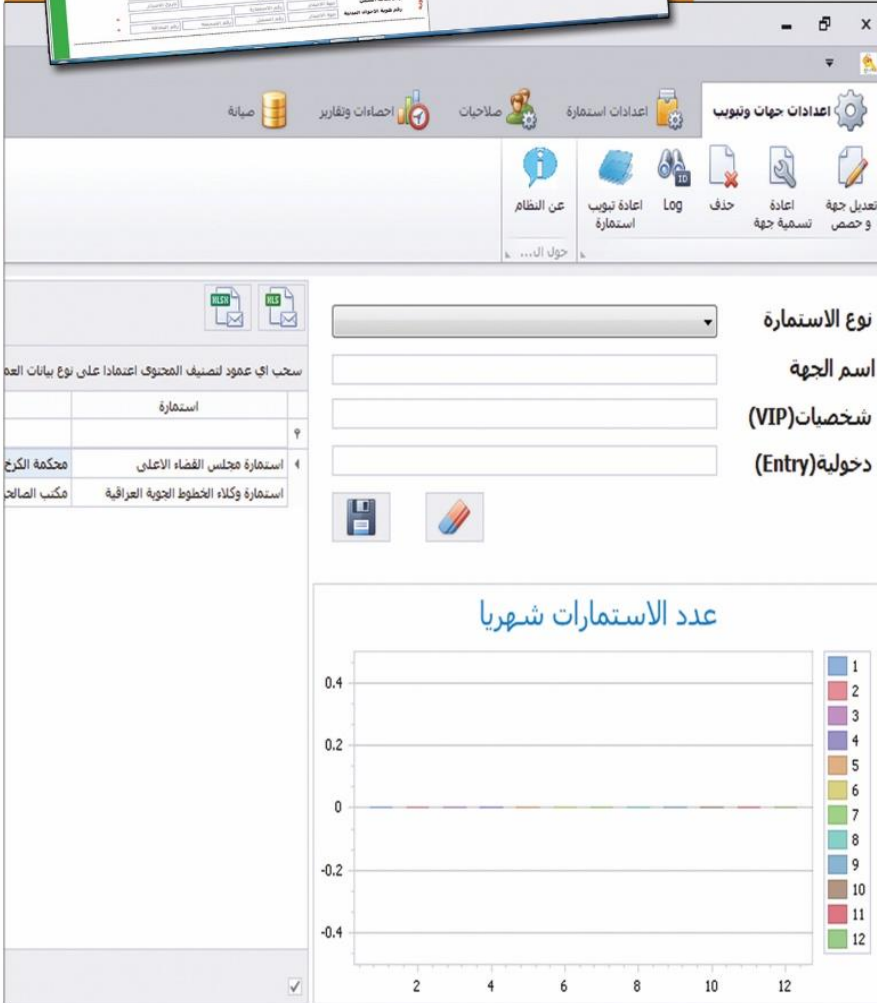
اعدادات جهات وتبويب
اعدادات استمارة
صلاحيات
احصاءات وتقارير
صيانة

تعديل جهة و حصص
اعادة تسمية جهة
حذف
Log
اعادة تبويب استمارة
عن النظام
حول ال...

نوع الاستمارة
اسم الجهة
شخصيات(VIP)
دخولية(Entry)

سحب اي عمود لتصنيف المحتوى اعتمادا على نوع بيانات العم

| | استمارة | |
|---|---|---|
| | استمارة مجلس القضاء الاعلى | محكمة الكرخ |
| | استمارة وكلاء الخطوط الجوية العراقية | مكتب المالح |

عدد الاستمارات شهريا

0.4
0.2
0
-0.2
-0.4

2 4 6 8 10 12

1
2
3
4
5
6
7
8
9
10
11
12